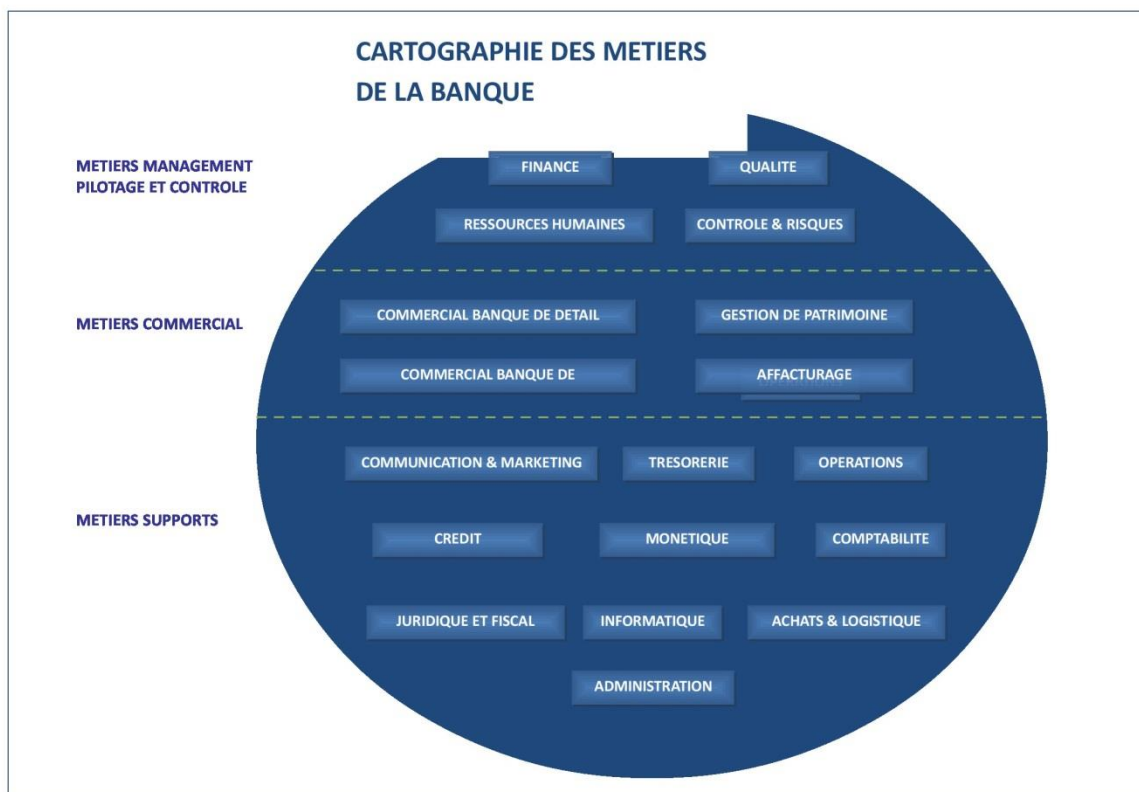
CARTOGRAPHIE DES METIERS
DE LA BANQUE

METIERS MANAGEMENT
PILOTAGE ET CONTROLE

FINANCE

QUALITE

RESSOURCES HUMAINES

CONTROLE & RISQUES

METIERS COMMERCIAL

COMMERCIAL BANQUE DE DETAIL

GESTION DE PATRIMOINE

COMMERCIAL BANQUE DE

AFFACTURAGE

METIERS SUPPORTS

COMMUNICATION & MARKETING

TRESORERIE

OPERATIONS

CREDIT

MONETIQUE

COMPTABILITE

JURIDIQUE ET FISCAL

INFORMATIQUE

ACHATS & LOGISTIQUE

ADMINISTRATION